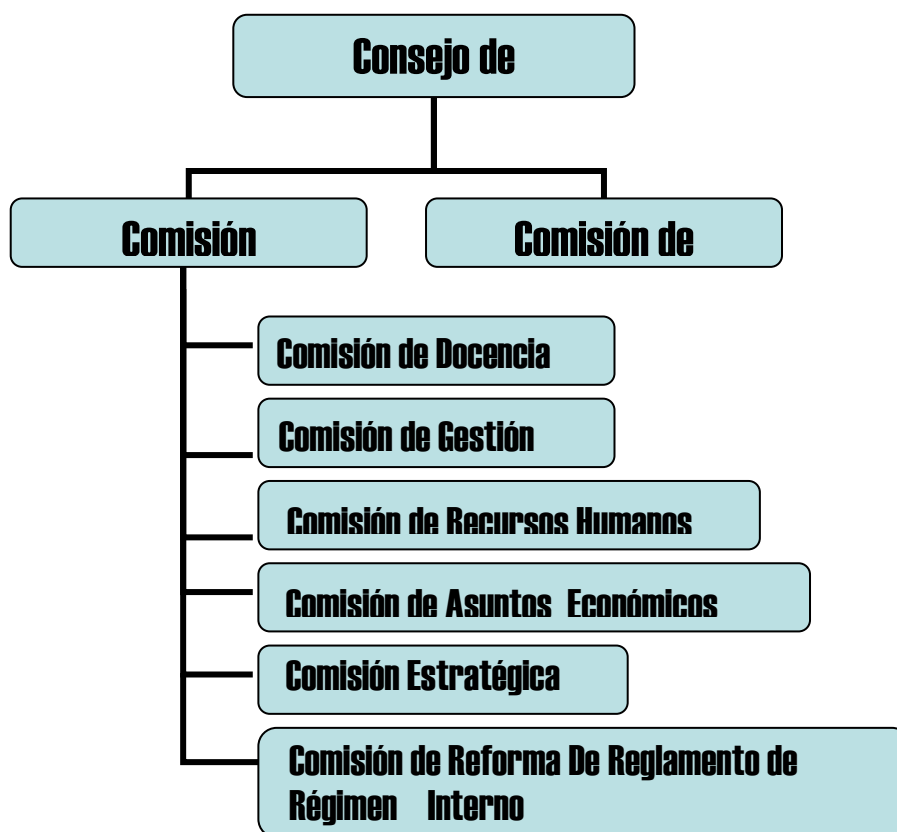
Consejo de

Comisión

Comisión de

Comisión de Docencia

Comisión de Gestión

Comisión de Recursos Humanos

Comisión de Asuntos Económicos

Comisión Estratégica

Comisión de Reforma De Reglamento de Régimen Interno